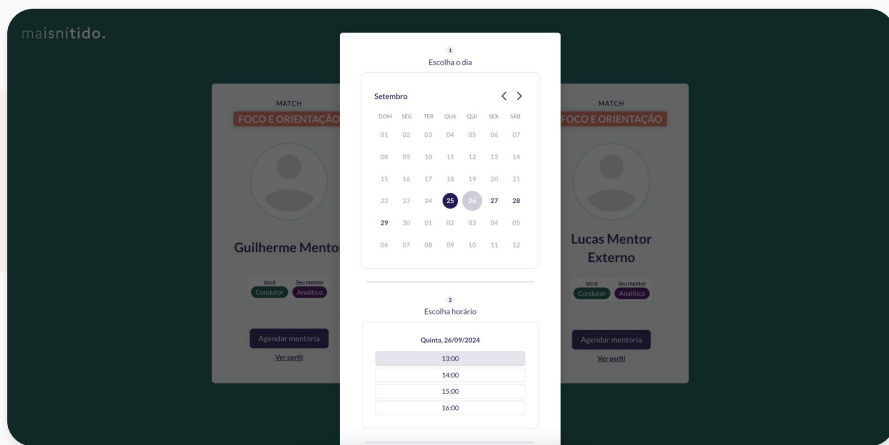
maisnítido.

MATCH
FOCO E ORIENTAÇÃO

Guilherme Mentor

Você
Condutor
Seu mentor
Analítico

Agendar mentoria
Ver perfil

1
Escolha o dia

Setembro

| DOM | SEG | TER | QUA | QUI | SEX | SÁB |
|---|---|---|---|---|---|---|
| 01 | 02 | 03 | 04 | 05 | 06 | 07 |
| 08 | 09 | 10 | 11 | 12 | 13 | 14 |
| 15 | 16 | 17 | 18 | 19 | 20 | 21 |
| 22 | 23 | 24 | 25 | 26 | 27 | 28 |
| 29 | 30 | 01 | 02 | 03 | 04 | 05 |
| 06 | 07 | 08 | 09 | 10 | 11 | 12 |

2
Escolha horário

Quinta, 26/09/2024
13:00
14:00
15:00
16:00

MATCH
FOCO E ORIENTAÇÃO

Lucas Mentor Externo

Você
Condutor
Seu mentor
Analítico

Agendar mentoria
Ver perfil